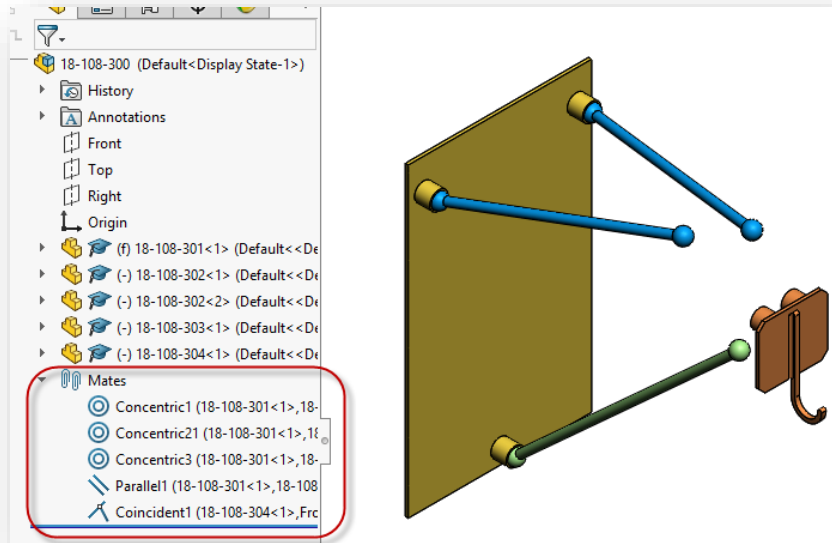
18-108-300 (Default<Display State-1>)
History
Annotations
Front
Top
Right
Origin
(f) 18-108-301<1> (Default<<De
(-) 18-108-302<1> (Default<<De
(-) 18-108-302<2> (Default<<De
(-) 18-108-303<1> (Default<<De
(-) 18-108-304<1> (Default<<De
Mates
Concentric1 (18-108-301<1>,18-
Concentric21 (18-108-301<1>,18
Concentric3 (18-108-301<1>,18-
Parallel1 (18-108-301<1>,18-108
Coincident1 (18-108-304<1>,Fro